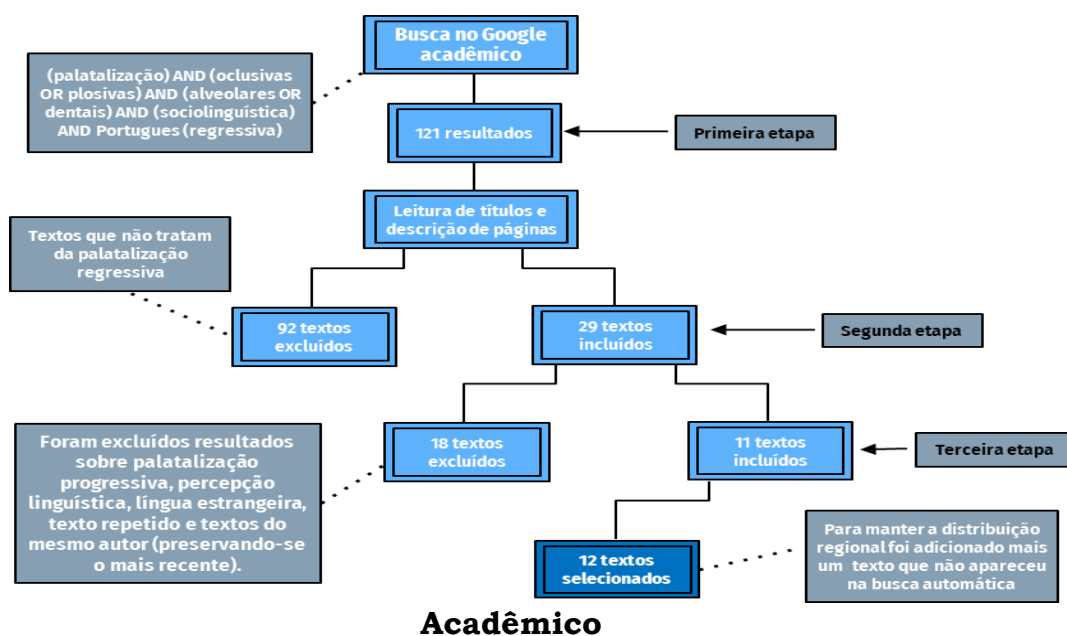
Busca no Google acadêmico

(palatalização) AND (oclusivas OR plosivas) AND (alveolares OR dentais) AND (sociolinguística) AND Portugues (regressiva)

121 resultados

Primeira etapa

Leitura de títulos e descrição de páginas

Textos que não tratam da palatalização regressiva

92 textos excluídos

29 textos incluídos

Segunda etapa

Foram excluídos resultados sobre palatalização progressiva, percepção linguística, língua estrangeira, texto repetido e textos do mesmo autor (preservando-se o mais recente).

18 textos excluídos

11 textos incluídos

Terceira etapa

12 textos selecionados

Para manter a distribuição regional foi adicionado mais um texto que não apareceu na busca automática

Acadêmico